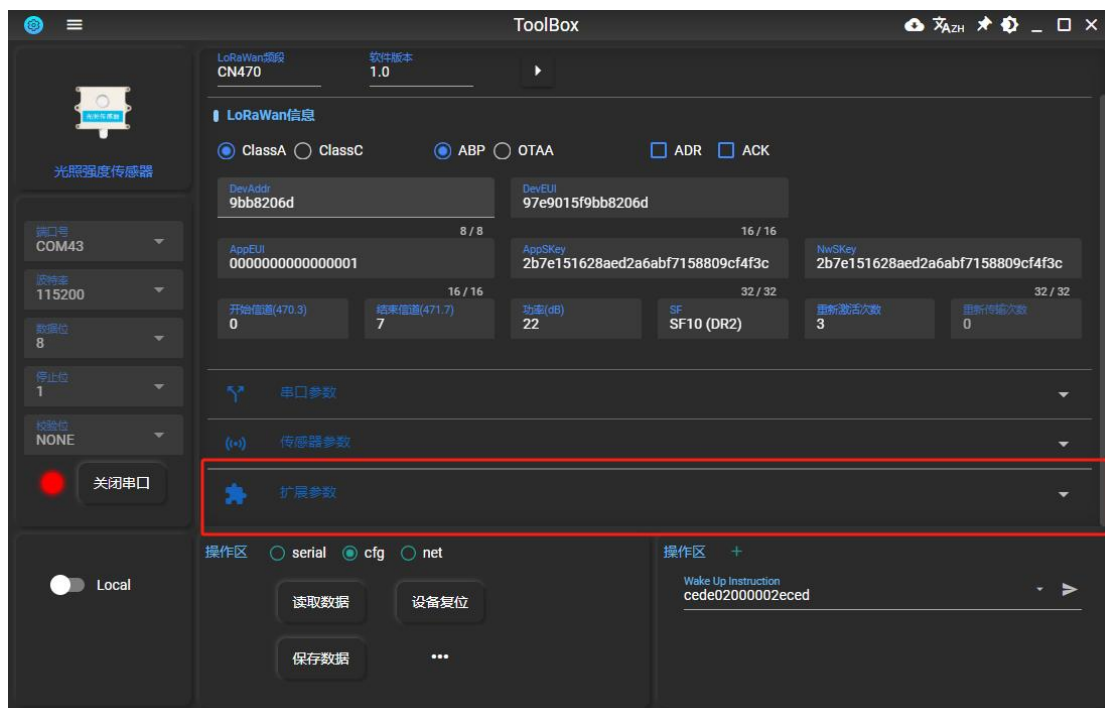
ToolBox

光照强度传感器

串口号
COM43

波特率
115200

数据位
8

停止位
1

校验位
NONE

关闭串口

Local

LoRaWan频段
CN470

软件版本
1.0

LoRaWan信息

ClassA ClassC ABP OTAA ADR ACK

DevAddr
9bb8206d
8 / 8

DevEUI
97e9015f9bb8206d
16 / 16

AppEUI
0000000000000001
16 / 16

AppSKey
2b7e151628aed2a6abf7158809cf4f3c
32 / 32

NwSKey
2b7e151628aed2a6abf7158809cf4f3c
32 / 32

开始信道(470.3)
0

结束信道(471.7)
7

功率(dB)
22

SF
SF10 (DR2)

重新激活次数
3

重新传输次数
0

串口参数

传感器参数

扩展参数

操作区 serial cfg net

读取数据 设备复位

保存数据 ...

操作区 +

Wake Up Instruction
cede02000002eced